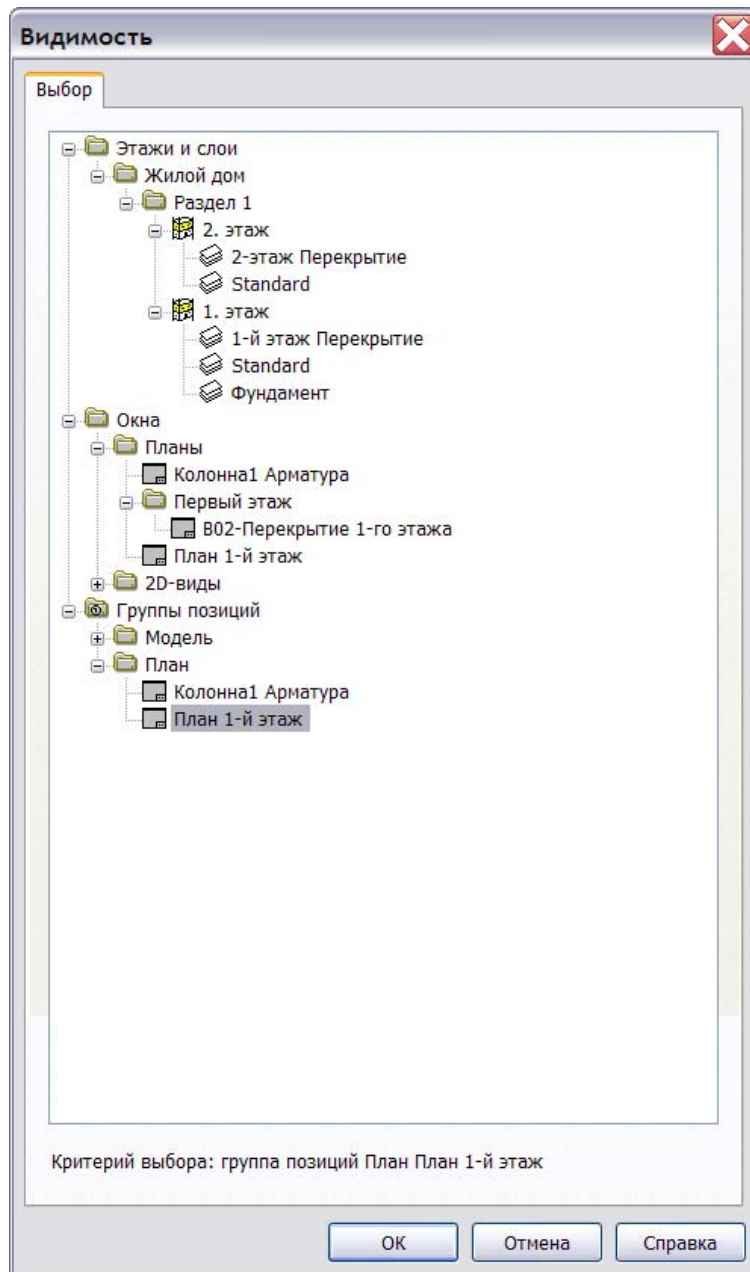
Видимость

Выбор

Этажи и слои
Жилой дом
Раздел 1
2. этаж
2-этаж Перекрытие
Standard
1. этаж
1-й этаж Перекрытие
Standard
Фундамент
Окна
Планы
Колонна1 Арматура
Первый этаж
B02-Перекрытие 1-го этажа
План 1-й этаж
2D-виды
Группы позиций
Модель
План
Колонна1 Арматура
План 1-й этаж

Критерий выбора: группа позиций План План 1-й этаж

OK
Отмена
Справка